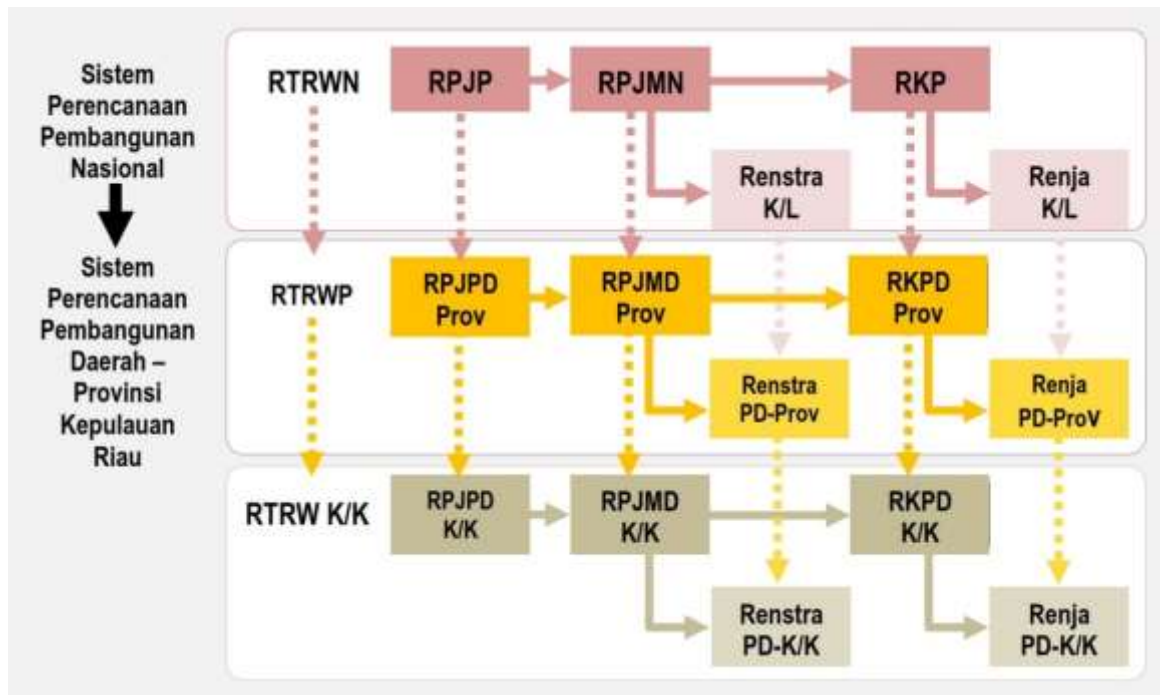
Sistem Perencanaan Pembangunan Nasional

Sistem Perencanaan Pembangunan Daerah – Provinsi Kepulauan Riau

RTRWN

RPJP

RPJMN

RKP

Renstra K/L

Renja K/L

RTRWP

RPJPD Prov

RPJMD Prov

RKPD Prov

Renstra PD-Prov

Renja PD-ProV

RTRW K/K

RPJPD K/K

RPJMD K/K

RKPD K/K

Renstra PD-K/K

Renja PD-K/K